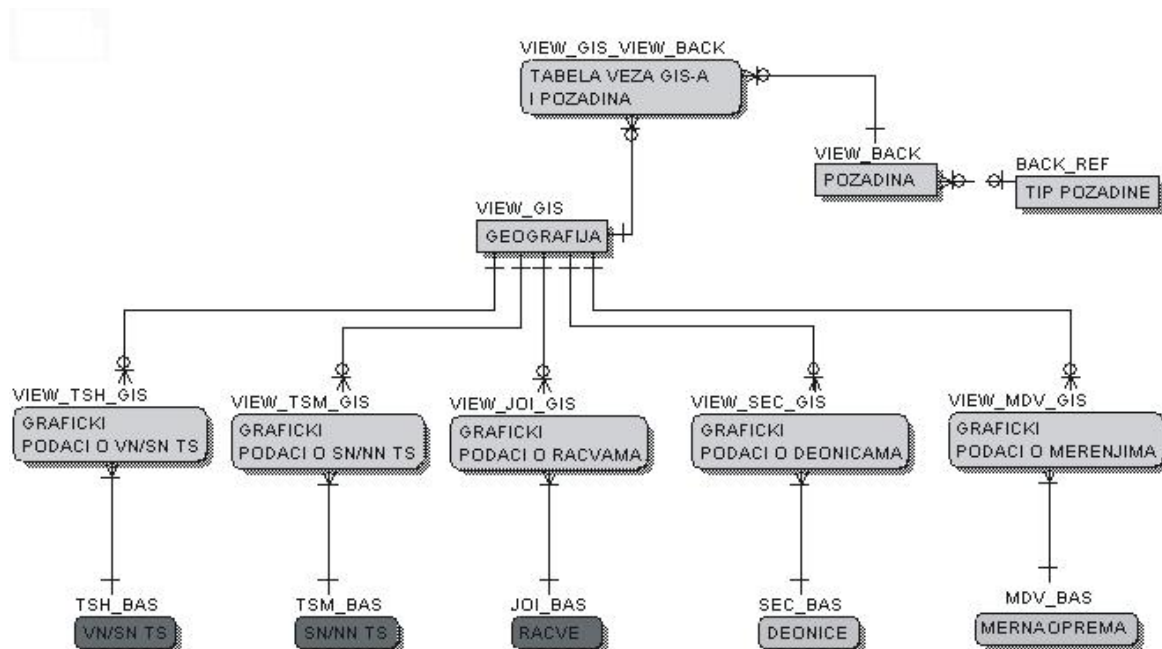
VIEW_GIS_VIEW_BACK
TABELA VEZA GIS-A I POZADINA

VIEW_BACK
POZADINA

BACK_REF
TIP POZADINE

VIEW_GIS
GEOGRAFIJA

VIEW_TSH_GIS
GRAFICKI PODACI O VN/SN TS

VIEW_TSM_GIS
GRAFICKI PODACI O SN/NN TS

VIEW_JOI_GIS
GRAFICKI PODACI O RACVAMA

VIEW_SEC_GIS
GRAFICKI PODACI O DEONICAMA

VIEW_MDV_GIS
GRAFICKI PODACI O MERENJIMA

TSH_BAS
VN/SN TS

TSM_BAS
SN/NN TS

JOI_BAS
RACVE

SEC_BAS
DEONICE

MDV_BAS
MERNAOPREMA